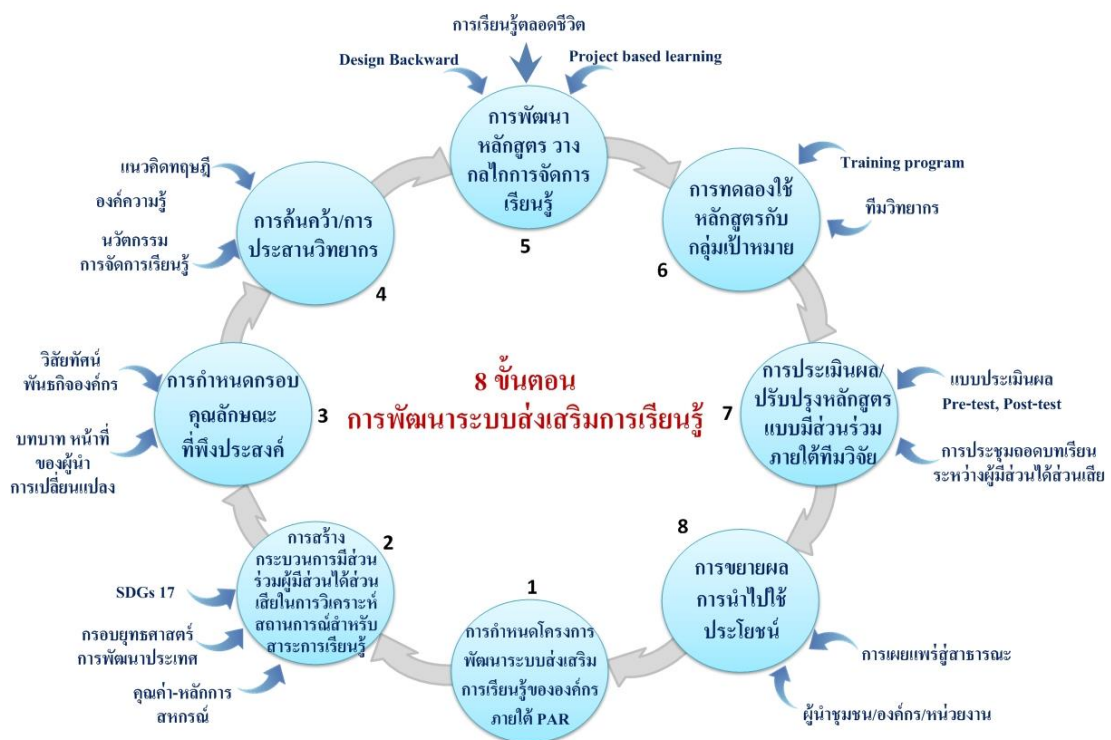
การเรียนรู้ตลอดชีวิต

Design Backward

Project based learning

การพัฒนาหลักสูตร วางกลไกการจัดการเรียนรู้

5

แนวคิดทฤษฎี

องค์ความรู้

นวัตกรรม การจัดการเรียนรู้

การค้นคว้า/การประสานวิทยากร

4

Training program

ทีมวิทยากร

การทดลองใช้หลักสูตรกับกลุ่มเป้าหมาย

6

วิสัยทัศน์ พันธกิจองค์กร

บทบาท หน้าที่ ของผู้นำ การเปลี่ยนแปลง

การกำหนดกรอบคุณลักษณะที่พึงประสงค์

3

8 ขั้นตอน
การพัฒนาระบบส่งเสริมการเรียนรู้

การประเมินผล/ปรับปรุงหลักสูตรแบบมีส่วนร่วมภายใต้ทีมวิจัย

7

แบบประเมินผล
Pre-test, Post-test

การประชุมถอดบทเรียนระหว่างผู้มีส่วนได้ส่วนเสีย

SDGs 17

กรอบยุทธศาสตร์ การพัฒนาประเทศ

คุณค่า-หลักการ สหกรณ์

การสร้างกระบวนการมีส่วนร่วมผู้มีส่วนได้ส่วนเสียในการวิเคราะห์สถานการณ์สำหรับสาระการเรียนรู้

2

1

การกำหนดโครงการพัฒนาระบบส่งเสริมการเรียนรู้ขององค์กรภายใต้ PAR

8

การขยายผล การนำไปใช้ประโยชน์

การเผยแพร่สู่สาธารณะ

ผู้นำชุมชน/องค์กร/หน่วยงาน